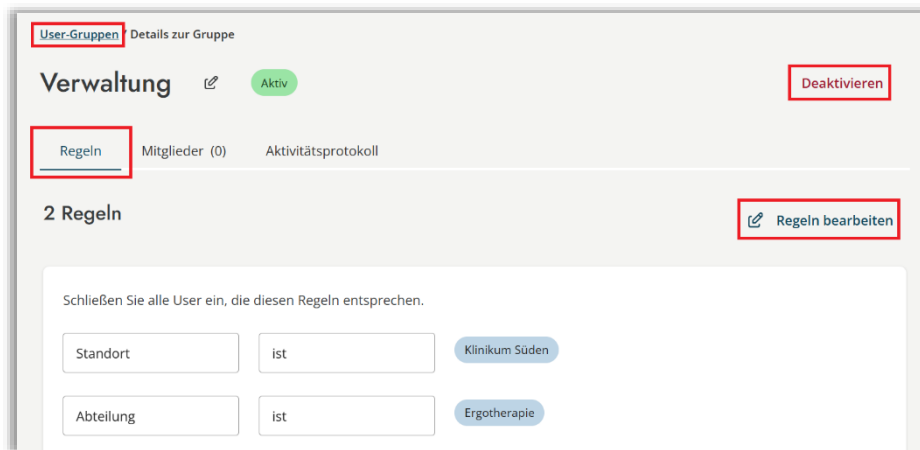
User-Gruppen / Details zur Gruppe

Verwaltung Aktiv

Deaktivieren

Regeln Mitglieder (0) Aktivitätsprotokoll

2 Regeln

Regeln bearbeiten

Schließen Sie alle User ein, die diesen Regeln entsprechen.

Standort ist Klinikum Süden

Abteilung ist Ergotherapie